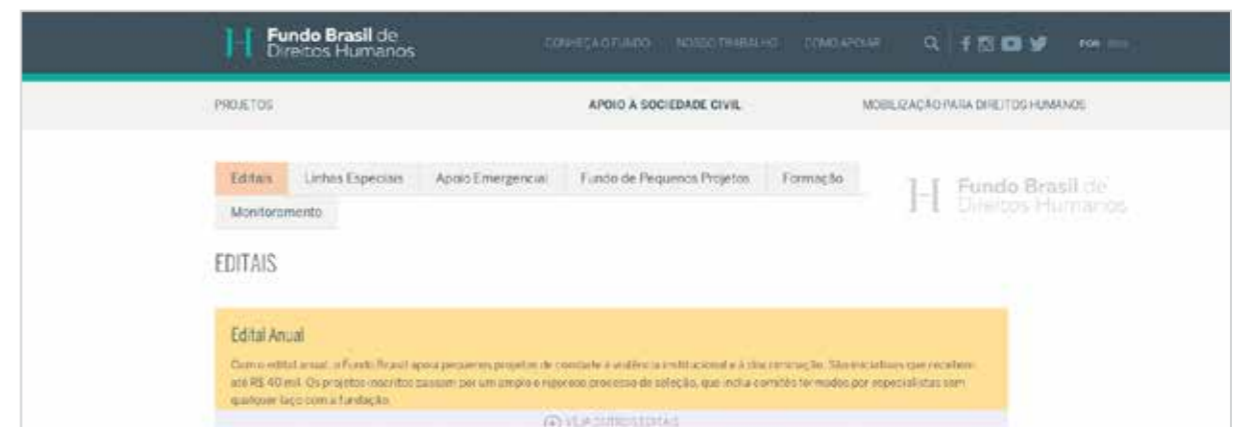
Fundo Brasil de Direitos Humanos

CONHEÇA O FUNDO NOSSO TRABALHO COMO APOIAR

POR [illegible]

PROJETOS APOIO À SOCIEDADE CIVIL MOBILIZAÇÃO PARA DIREITOS HUMANOS

Editais Linhas Especiais Apoio Emergencial Fundo de Pequenos Projetos Formação Monitoramento

Fundo Brasil de Direitos Humanos

EDITAIS

Edital Anual

Com o edital anual, o Fundo Brasil apoia pequenos projetos de combate à violência institucional e à discriminação. São iniciativas que recebem até R$ 40 mil. Os projetos inscritos passam por um amplo e rigoroso processo de seleção, que inclui comitês formados por especialistas sem qualquer laço com a fundação.

VEJA OUTROS EDITAIS